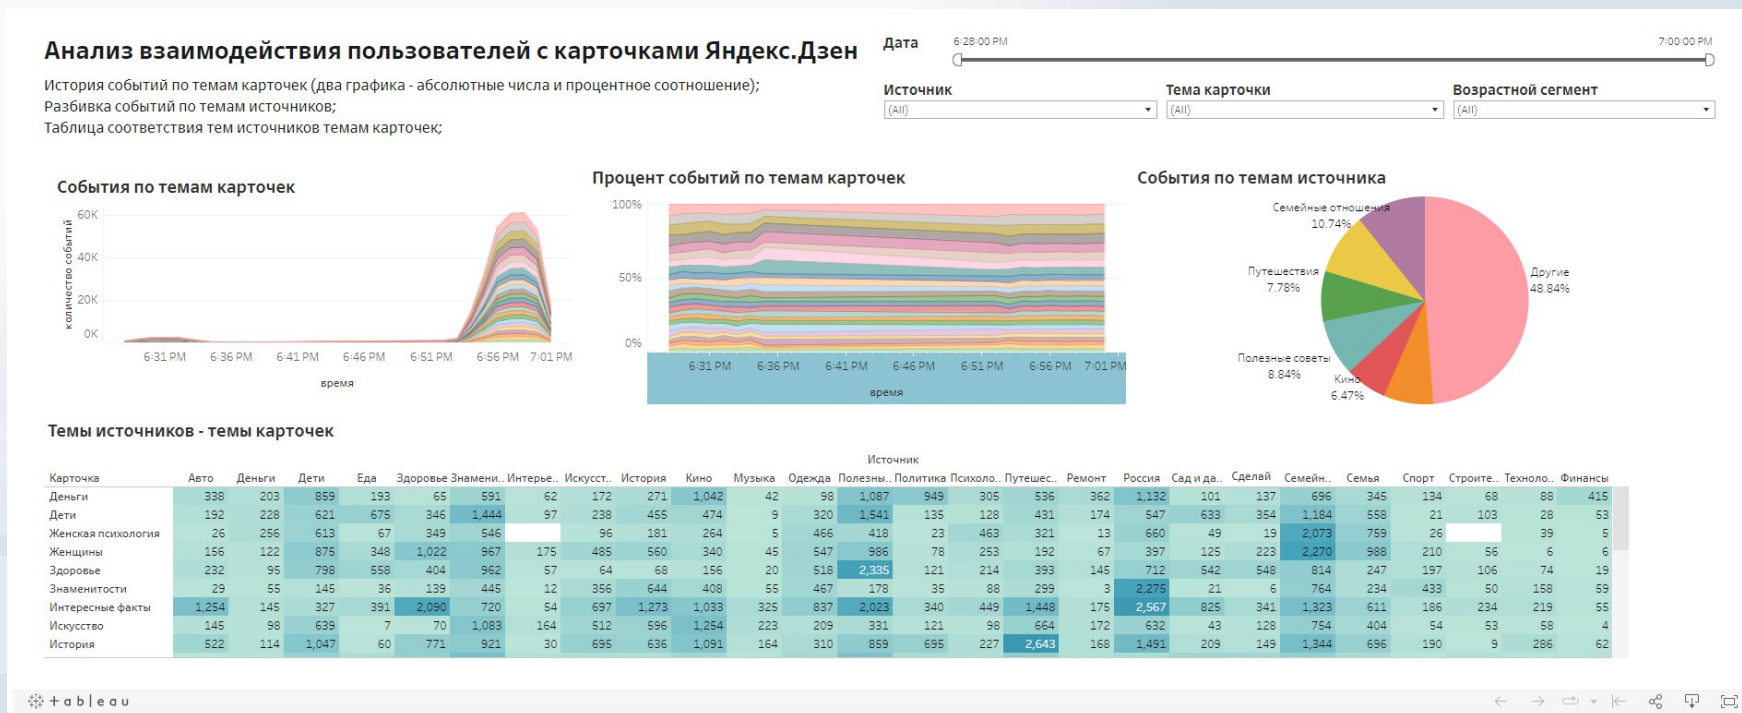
Анализ взаимодействия пользователей с карточками Яндекс.Дзен

История событий по темам карточек (два графика - абсолютные числа и процентное соотношение);
Разбивка событий по темам источников;
Таблица соответствия тем источников темам карточек;

Дата
6:28:00 PM
7:00:00 PM

Источник
(All)

Тема карточки
(All)

Возрастной сегмент
(All)

События по темам карточек
60K
40K
20K
0K
количество событий
6:31 PM 6:36 PM 6:41 PM 6:46 PM 6:51 PM 6:56 PM 7:01 PM
время

Процент событий по темам карточек
100%
50%
0%
6:31 PM 6:36 PM 6:41 PM 6:46 PM 6:51 PM 6:56 PM 7:01 PM
время

События по темам источника
Семейные отношения
10.74%
Путешествия
7.78%
Полезные советы
8.84%
Кино
6.47%
Другие
48.84%

Темы источников - темы карточек

Источник

| Карточка | Авто | Деньги | Дети | Еда | Здоровье | Знамени.. | Интере.. | Искусст.. | История | Кино | Музыка | Одежда | Полезны.. | Политика | Психоло.. | Путешес.. | Ремонт | Россия | Сад и да.. | Сделай | Семейн.. | Семья | Спорт | Строите.. | Техноло.. | Финансы |
|---|---|---|---|---|---|---|---|---|---|---|---|---|---|---|---|---|---|---|---|---|---|---|---|---|---|---|
| Деньги | 338 | 203 | 859 | 193 | 65 | 591 | 62 | 172 | 271 | 1,042 | 42 | 98 | 1,087 | 949 | 305 | 536 | 362 | 1,132 | 101 | 137 | 696 | 345 | 134 | 68 | 88 | 415 |
| Дети | 192 | 228 | 621 | 675 | 346 | 1,444 | 97 | 238 | 455 | 474 | 9 | 320 | 1,541 | 135 | 128 | 431 | 174 | 547 | 633 | 354 | 1,184 | 558 | 21 | 103 | 28 | 53 |
| Женская психология | 26 | 256 | 613 | 67 | 349 | 546 | | 96 | 181 | 264 | 5 | 466 | 418 | 23 | 463 | 321 | 13 | 660 | 49 | 19 | 2,073 | 759 | 26 | | 39 | 5 |
| Женщины | 156 | 122 | 875 | 348 | 1,022 | 967 | 175 | 485 | 560 | 340 | 45 | 547 | 986 | 78 | 253 | 192 | 67 | 397 | 125 | 223 | 2,270 | 988 | 210 | 56 | 6 | 6 |
| Здоровье | 232 | 95 | 798 | 558 | 404 | 962 | 57 | 64 | 68 | 156 | 20 | 518 | 2,335 | 121 | 214 | 393 | 145 | 712 | 542 | 548 | 814 | 247 | 197 | 106 | 74 | 19 |
| Знаменитости | 29 | 55 | 145 | 36 | 139 | 445 | 12 | 356 | 644 | 408 | 55 | 467 | 178 | 35 | 88 | 299 | 3 | 2,275 | 21 | 6 | 764 | 234 | 433 | 50 | 158 | 59 |
| Интересные факты | 1,254 | 145 | 327 | 391 | 2,090 | 720 | 54 | 697 | 1,273 | 1,033 | 325 | 837 | 2,023 | 340 | 449 | 1,448 | 175 | 2,567 | 825 | 341 | 1,323 | 611 | 186 | 234 | 219 | 55 |
| Искусство | 145 | 98 | 639 | 7 | 70 | 1,083 | 164 | 512 | 596 | 1,254 | 223 | 209 | 331 | 121 | 98 | 664 | 172 | 632 | 43 | 128 | 754 | 404 | 54 | 53 | 58 | 4 |
| История | 522 | 114 | 1,047 | 60 | 771 | 921 | 30 | 695 | 636 | 1,091 | 164 | 310 | 859 | 695 | 227 | 2,643 | 168 | 1,491 | 209 | 149 | 1,344 | 696 | 190 | 9 | 286 | 62 |

+ a b | e a u